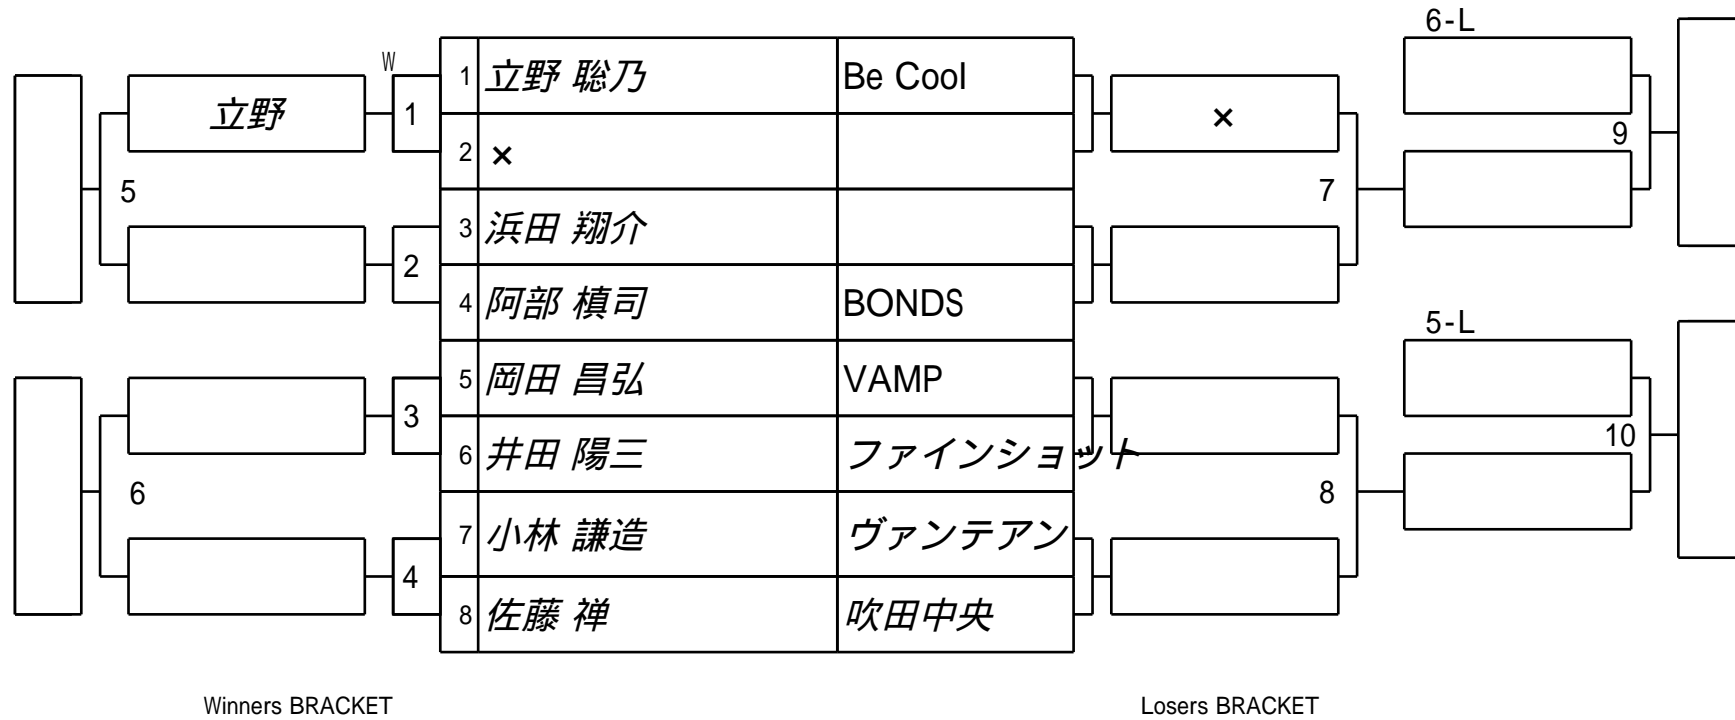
6-L

| | | |
|---|---|---|
| 1 | 立野 聡乃 | Be Cool |
| 2 | × | |
| 3 | 浜田 翔介 | |
| 4 | 阿部 槙司 | BONDS |
| 5 | 岡田 昌弘 | VAMP |
| 6 | 井田 陽三 | ファインショット |
| 7 | 小林 謙造 | ヴァンテアン |
| 8 | 佐藤 禅 | 吹田中央 |

立野
W
1
5
2
3
6
4

×
9
7
5-L
10
8

Winners BRACKET

Losers BRACKET